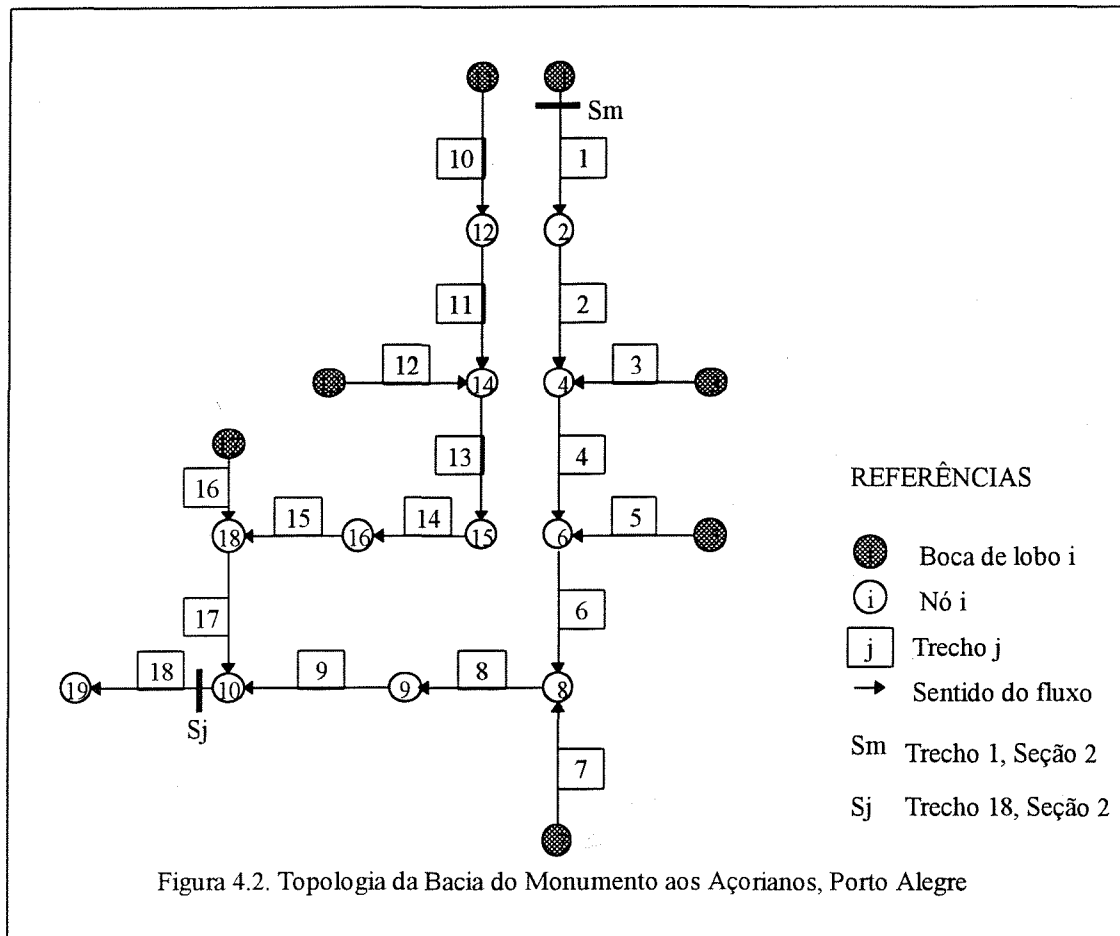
Sm

10

1

12

2

11

2

12

14

4

3

13

4

16

REFERÊNCIAS

15

14

18

16

15

6

5

Boca de lobo i

i Nó i

17

6

j Trecho j

Sentido do fluxo

19

18

10

9

9

8

8

Sj

Sm Trecho 1, Seção 2

7

Sj Trecho 18, Seção 2

Figura 4.2. Topologia da Bacia do Monumento aos Açorianos, Porto Alegre